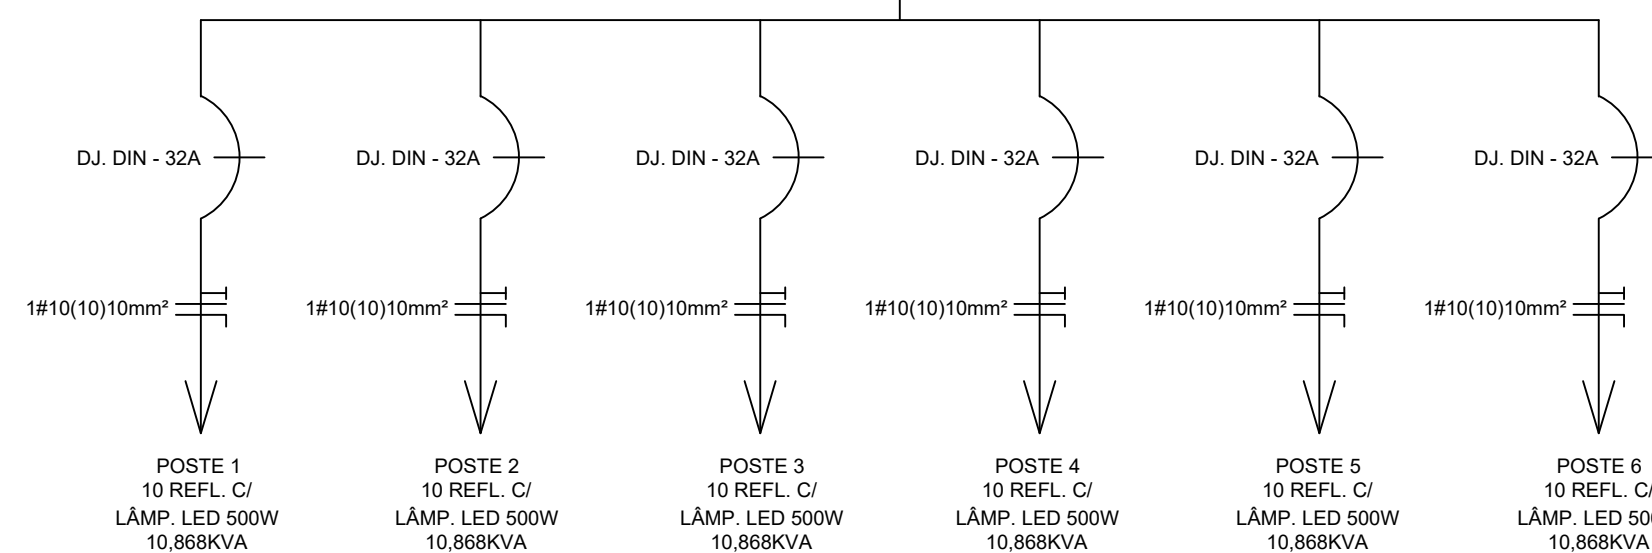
DJ. DIN - 32A
1#10(10)10mm²
POSTE 1
10 REFL. C/
LÂMP. LED 500W
10,868KVA

DJ. DIN - 32A
1#10(10)10mm²
POSTE 2
10 REFL. C/
LÂMP. LED 500W
10,868KVA

DJ. DIN - 32A
1#10(10)10mm²
POSTE 3
10 REFL. C/
LÂMP. LED 500W
10,868KVA

DJ. DIN - 32A
1#10(10)10mm²
POSTE 4
10 REFL. C/
LÂMP. LED 500W
10,868KVA

DJ. DIN - 32A
1#10(10)10mm²
POSTE 5
10 REFL. C/
LÂMP. LED 500W
10,868KVA

DJ. DIN - 32A
1#10(10)10mm²
POSTE 6
10 REFL. C/
LÂMP. LED 50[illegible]
10,868KVA